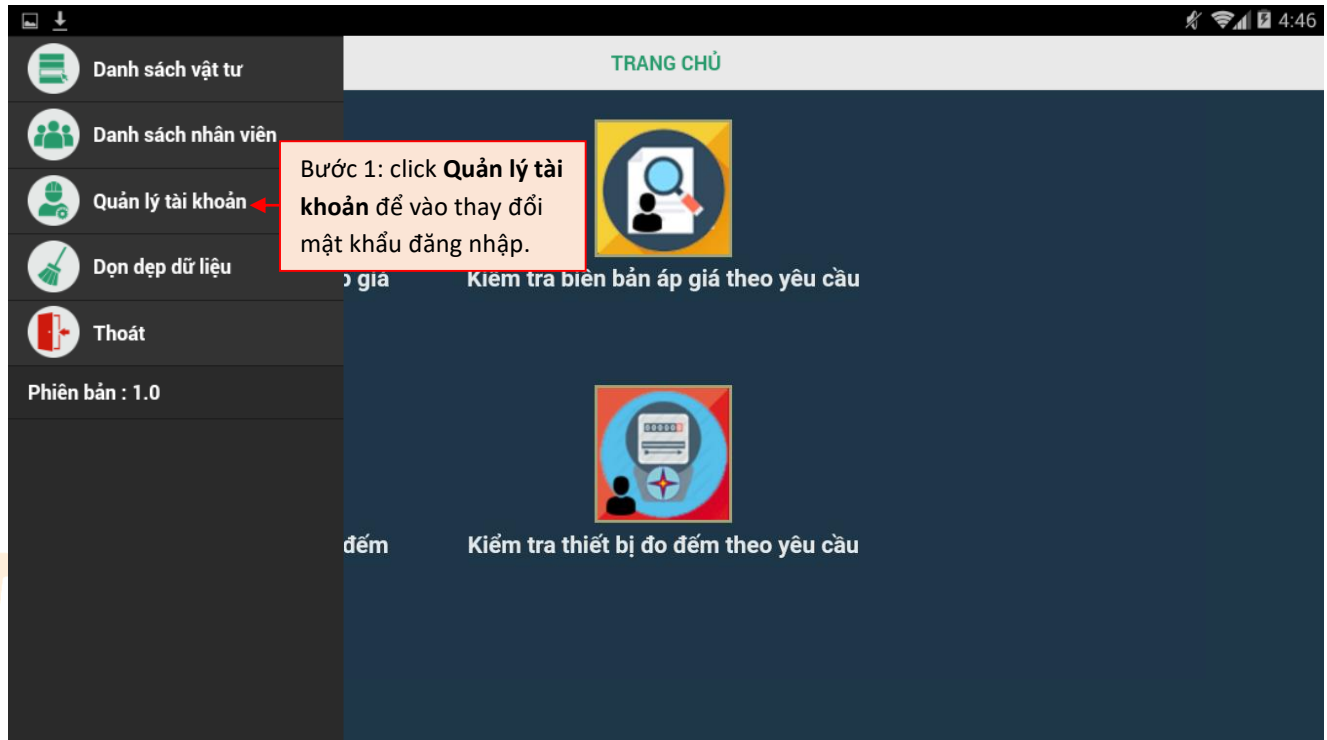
4:46

Danh sách vật tư

Danh sách nhân viên

Quản lý tài khoản

Dọn dẹp dữ liệu

Thoát

Phiên bản : 1.0

TRANG CHỦ

Bước 1: click **Quản lý tài khoản** để vào thay đổi mật khẩu đăng nhập.

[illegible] giá

Kiểm tra biên bản áp giá theo yêu cầu

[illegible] đếm

Kiểm tra thiết bị đo đếm theo yêu cầu